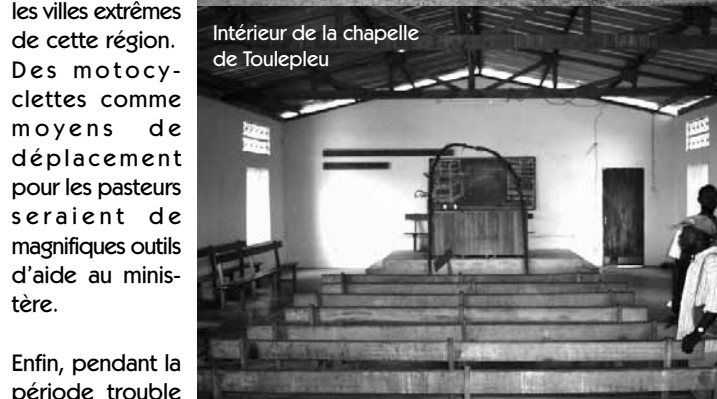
les villes extrêmes de cette région. Des motocyclettes comme moyens de déplacement pour les pasteurs seraient de magnifiques outils d'aide au ministère.

Enfin, pendant la période trouble

Intérieur de la chapelle de Toulepleu